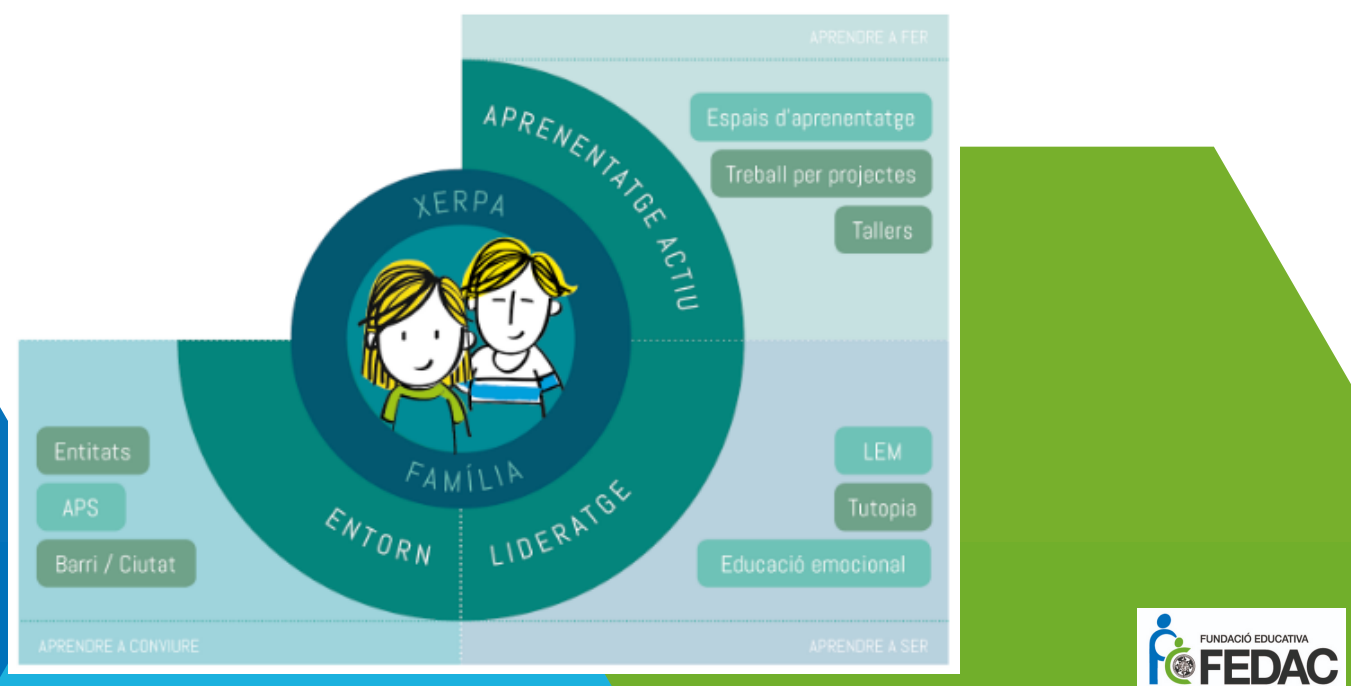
APRENDRE A FER

APRENENTATGE ACTIU

Espais d'aprenentatge

Treball per projectes

Tallers

XERPA

FAMÍLIA

Entitats

APS

Barri / Ciutat

ENTORN

LIDERATGE

LEM

Tutopia

Educació emocional

APRENDRE A CONVIURE

APRENDRE A SER

FUNDACIÓ EDUCATIVA
FEDAC